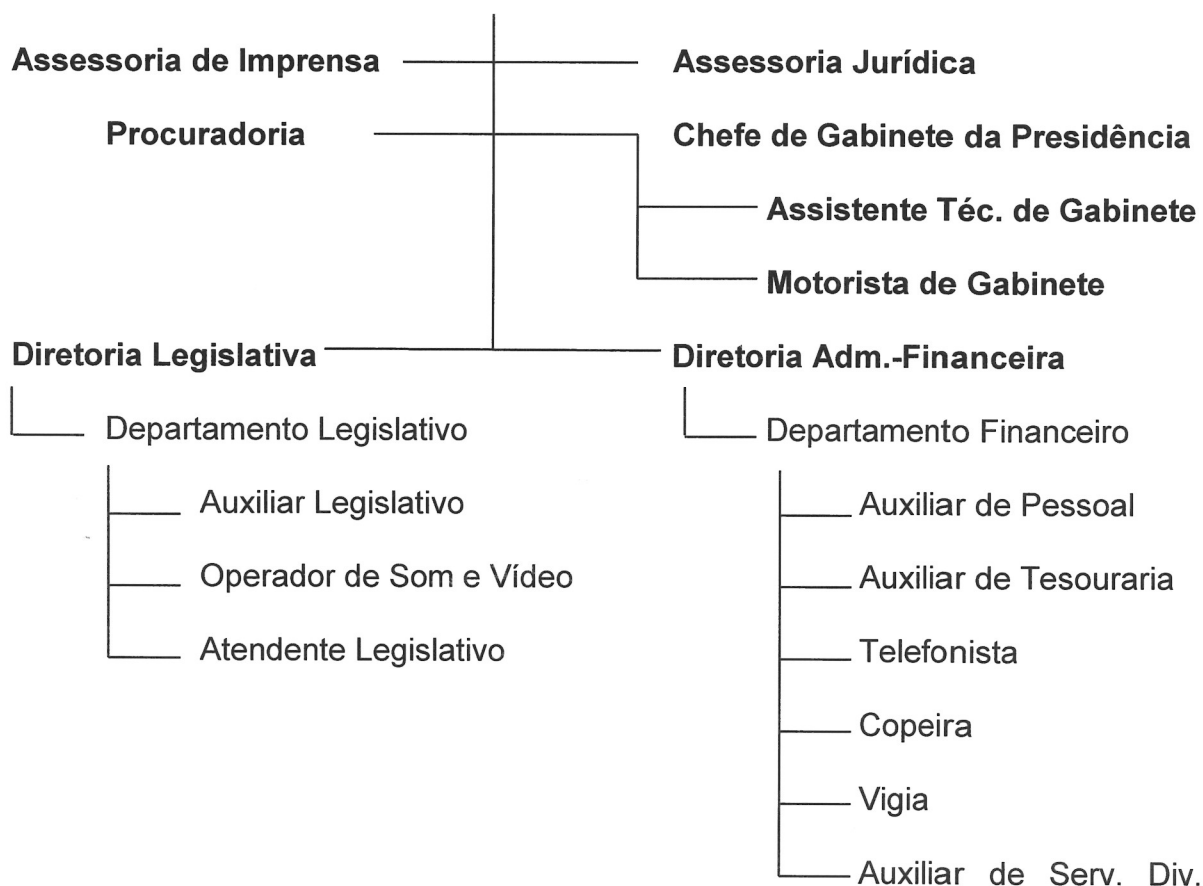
Assessoria de Imprensa

Assessoria Jurídica

Procuradoria

Chefe de Gabinete da Presidência

Assistente Téc. de Gabinete

Motorista de Gabinete

Diretoria Legislativa

Departamento Legislativo

Auxiliar Legislativo

Operador de Som e Vídeo

Atendente Legislativo

Diretoria Adm.-Financeira

Departamento Financeiro

Auxiliar de Pessoal

Auxiliar de Tesouraria

Telefonista

Copeira

Vigia

Auxiliar de Serv. Div.